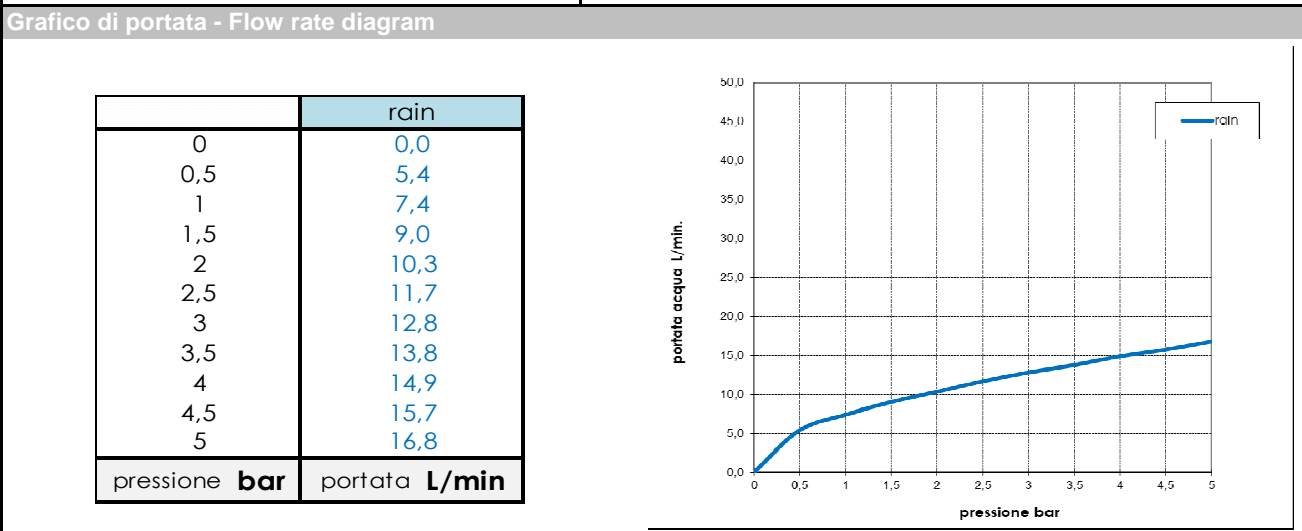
Grafico di portata - Flow rate diagram

| | rain |
|---|---|
| 0 | 0,0 |
| 0,5 | 5,4 |
| 1 | 7,4 |
| 1,5 | 9,0 |
| 2 | 10,3 |
| 2,5 | 11,7 |
| 3 | 12,8 |
| 3,5 | 13,8 |
| 4 | 14,9 |
| 4,5 | 15,7 |
| 5 | 16,8 |
| pressione **bar** | portata **L/min** |

50,0
45,0
40,0
35,0
30,0
25,0
20,0
15,0
10,0
5,0
0,0
rain
portata acqua L/min.
0 0,5 1 1,5 2 2,5 3 3,5 4 4,5 5
pressione bar